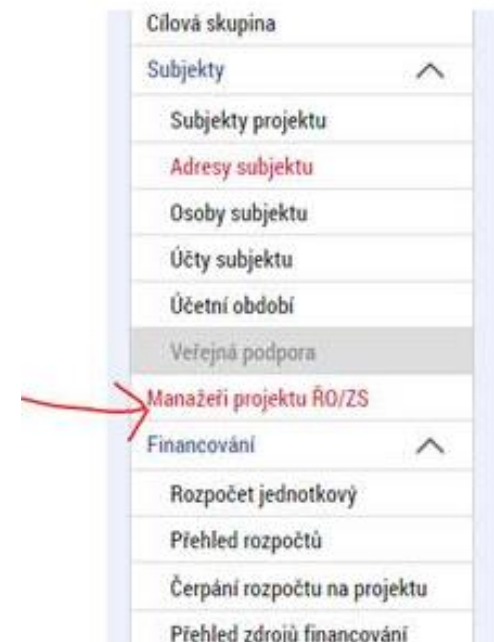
Cílová skupina
Subjekty
Subjekty projektu
Adresy subjektu
Osoby subjektu
Účty subjektu
Účetní období
Veřejná podpora
Manažeři projektu ŘO/ZS
Financování
Rozpočet jednotkový
Přehled rozpočtů
Čerpání rozpočtu na projektu
Přehled zdrojů financování